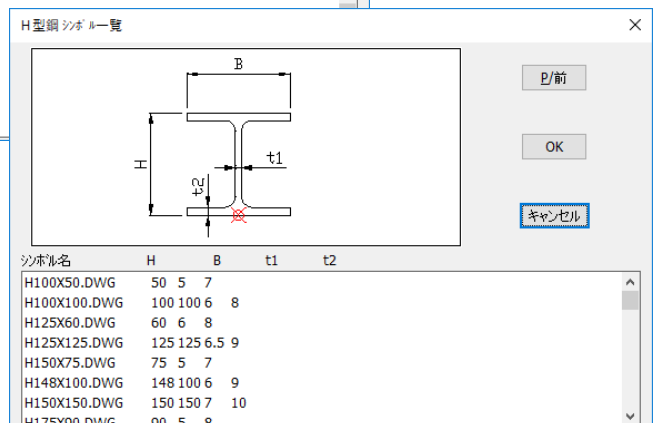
H型鋼 ｼﾝﾎﾞﾙ一覧

B

H

t1

t2

P/前

OK

キャンセル

| シンボル名 | H | B | t1 | t2 |
|---|---|---|---|---|
| H100X50.DWG | 50 | 5 | 7 | |
| H100X100.DWG | 100 | 100 | 6 | 8 |
| H125X60.DWG | 60 | 6 | 8 | |
| H125X125.DWG | 125 | 125 | 6.5 | 9 |
| H150X75.DWG | 75 | 5 | 7 | |
| H148X100.DWG | 148 | 100 | 6 | 9 |
| H150X150.DWG | 150 | 150 | 7 | 10 |
| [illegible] | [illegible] | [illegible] | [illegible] | |